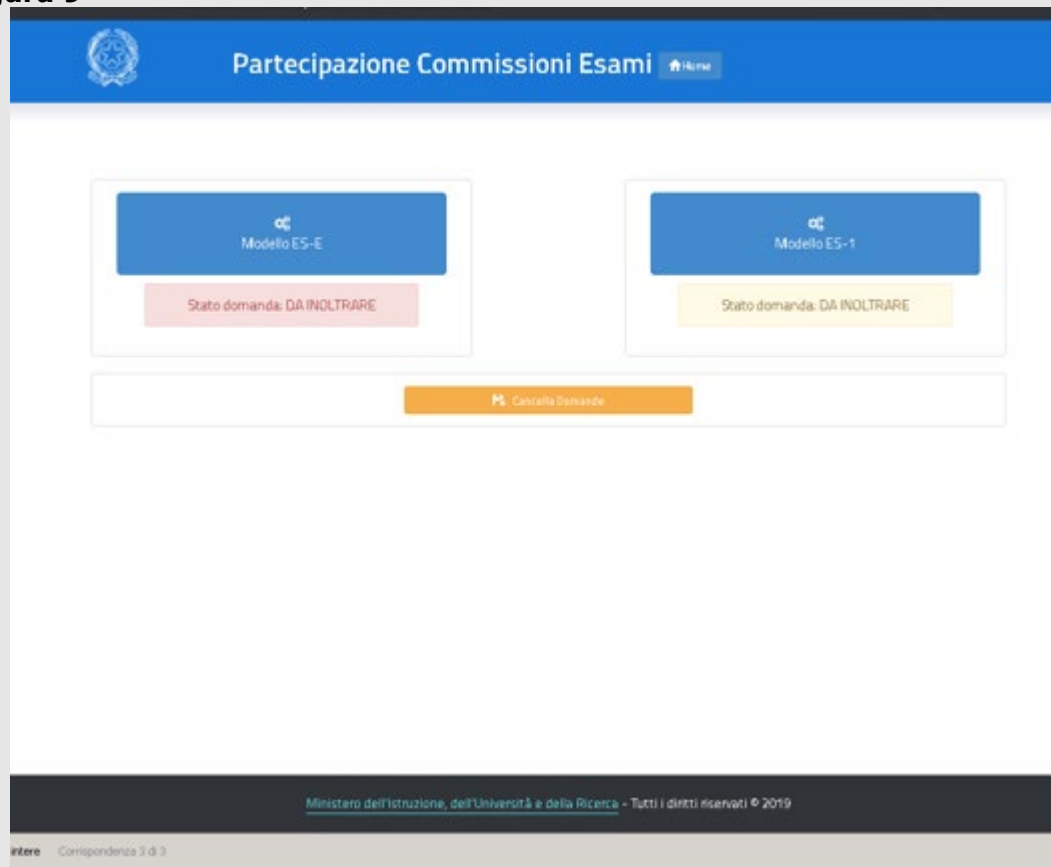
Partecipazione Commissioni Esami Home

Modello ES-E

Stato domanda: DA INOLTRARE

Modello ES-1

Stato domanda: DA INOLTRARE

Cancella Domande

Ministero dell'Istruzione, dell'Università e della Ricerca - Tutti i diritti riservati © 2019

intere Corrispondenza 3 di 3